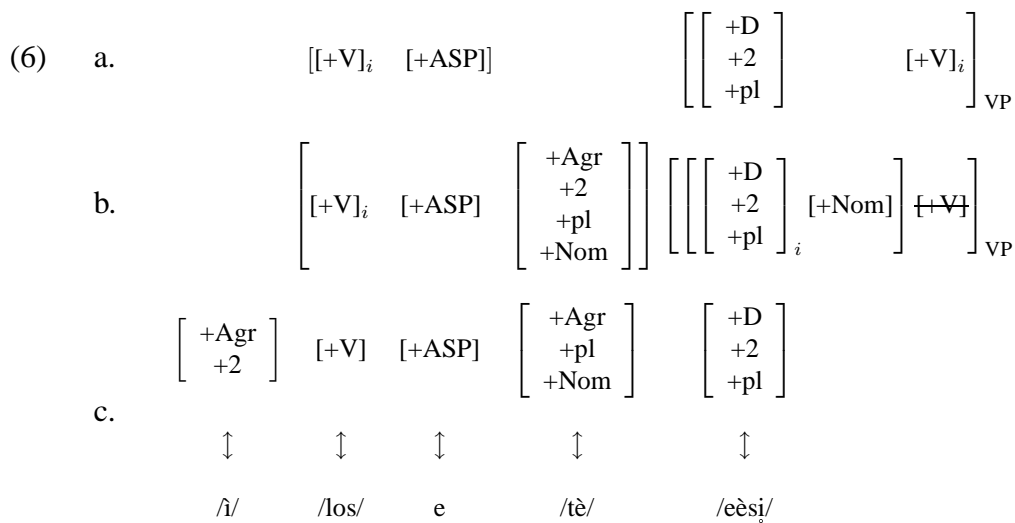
(6) a. $[[+V]_i \quad [+ASP]] \qquad \left[\left[\begin{array}{c}+D\\+2\\+pl\end{array}\right] \qquad [+V]_i\right]_{VP}$

b. $\left[[+V]_i \quad [+ASP] \quad \left[\begin{array}{c}+Agr\\+2\\+pl\\+Nom\end{array}\right]\right] \left[\left[\left[\begin{array}{c}+D\\+2\\+pl\end{array}\right]_i [+Nom]\right] \cancel{[+V]}\right]_{VP}$

c. $\left[\begin{array}{c}+Agr\\+2\end{array}\right] \quad [+V] \quad [+ASP] \quad \left[\begin{array}{c}+Agr\\+pl\\+Nom\end{array}\right] \quad \left[\begin{array}{c}+D\\+2\\+pl\end{array}\right]$

$\updownarrow \quad \updownarrow \quad \updownarrow \quad \updownarrow \quad \updownarrow$

/ì/ /los/ e /tè/ /eèsi̥/